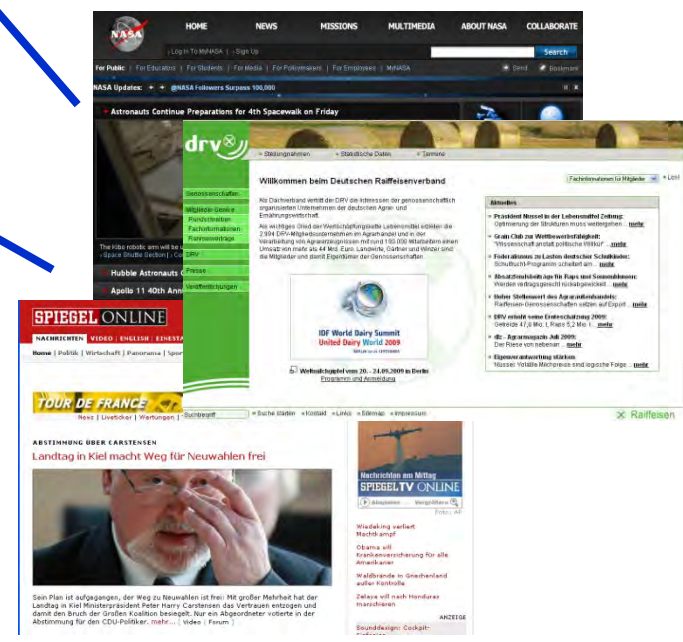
NASA
HOME
NEWS
MISSIONS
MULTIMEDIA
ABOUT NASA
COLLABORATE
Log In To MyNASA | Sign Up
Search
For Public | For Educators | For Students | For Media | For Policymakers | For Employees | MyNASA
Send
Bookmark
NASA Updates: @NASA Followers Surpass 100,000
Astronauts Continue Preparations for 4th Spacewalk on Friday
The Kibo robotic arm will be u
Space Shuttle Section | Co
Hubble Astronauts C
Apollo 11 40th Ann

drv
Stellungnahmen
Statistische Daten
Termine
Fachinformationen für Mitglieder
Los!
Willkommen beim Deutschen Raiffeisenverband
Genossenschaften
Mitglieder-Service
Pressemitteilungen
Fachinformationen
Rahmenverträge
DRV
Presse
Veröffentlichungen
Als Dachverband vertritt der DRV die Interessen der genossenschaftlich organisierten Unternehmen der deutschen Agrar- und Ernährungswirtschaft.
Als wichtiges Glied der Wertschöpfungskette bilden die 2.904 DRV-Mitgliedsunternehmen im Agrarhandel und in der Verarbeitung von Agrarerzeugnissen mit rund 100.000 Mitarbeitern einen Umsatz von mehr als 44 Mrd. Euro. Landwirte, Gärtner und Winzer sind die Mitglieder und damit Eigentümer der Genossenschaften.
IDF World Dairy Summit
United Dairy World 2009
Weltmilchgipfel vom 20. - 24.09.2009 in Berlin
Programm und Anmeldung
Aktuelles
Präsident Nüssel in der Lebensmittel Zeitung: Optimierung der Strukturen muss weitergehen ... mehr
Grain Club zur Wettbewerbsfähigkeit: "Wissenschaft anstatt politische Willkür" ... mehr
Föderalismus zu Lasten deutscher Schulkinder: Schulfrucht-Programm scheitert am ... mehr
Absatzfondsbeiträge für Raps und Sonnenblumen: Werden verfassungswidrig rückabgewickelt ... mehr
Hoher Stellenwert des Agraraußenhandels: Raiffeisen-Genossenschaften setzen auf Export ... mehr
DRV erhöht seine Ernteschätzung 2009: Getreide 47,6 Mio. t, Raps 5,2 Mio. t ... mehr
dlz - Agrarmagazin Juli 2009: Der Riese von nebenan ... mehr
Eigenverantwortung stärken: Nüssel: Volatile Milchpreise sind logische Folge ... mehr
Suchbegriff
Suche starten
Kontakt
Links
Sitemap
Impressum
Raiffeisen

SPIEGEL ONLINE
NACHRICHTEN | VIDEO | ENGLISH | EINSTA
Home | Politik | Wirtschaft | Panorama | Spor
TOUR DE FRANCE
News | Liveticker | Wertungen |
ABSTIMMUNG ÜBER CARSTENSEN
Landtag in Kiel macht Weg für Neuwahlen frei
Sein Plan ist aufgegangen, der Weg zu Neuwahlen ist frei: Mit großer Mehrheit hat der Landtag in Kiel Ministerpräsident Peter Harry Carstensen das Vertrauen entzogen und damit den Bruch der Großen Koalition besiegelt. Nur ein Abgeordneter votierte in der Abstimmung für den CDU-Politiker. mehr... [ Video | Forum ]
Nachrichten am Mittag
SPIEGEL TV ONLINE
Abspielen
Vergrößern
Fotos: AP
Wiedeking verliert Machtkampf
Obama will Krankenversicherung für alle Amerikaner
Waldbrände in Griechenland außer Kontrolle
Zelaya will nach Honduras marschieren
ANZEIGE
Sounddesign: Cockpit-